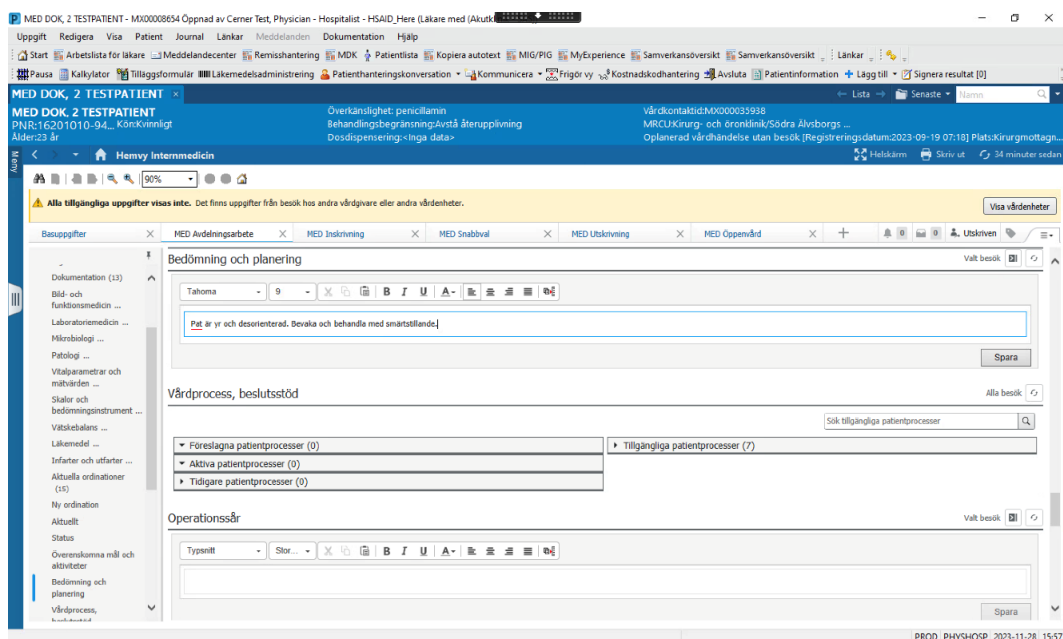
MED DOK, 2 TESTPATIENT - MX00008654 Öppnad av Cerner Test, Physician - Hospitalist - HSAID_Here (Läkare med (Akutk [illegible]

Uppgift Redigera Visa Patient Journal Länkar Meddelanden Dokumentation Hjälp

Start Arbetslista för läkare Meddelandecenter Remisshantering MDK Patientlista Kopiera autotext MIG/PIG MyExperience Samverkansöversikt Samverkansöversikt Länkar

Pausa Kalkylator Tilläggsformulär Läkemedelsadministrering Patienthanteringskonversation Kommunicera Frigör vy Kostnadskodhantering Avsluta Patientinformation Lägg till Signera resultat [0]

MED DOK, 2 TESTPATIENT ×

Lista Senaste Namn

MED DOK, 2 TESTPATIENT
PNR:16201010-94... Kön:Kvinnligt
Ålder:23 år

Överkänslighet: penicillamin
Behandlingsbegränsning:Avstå återupplivning
Dosdispensering:<Inga data>

Vårdkontaktid:MX000035938
MRCU:Kirurg- och öronklinik/Södra Älvsborgs ...
Oplanerad vårdhändelse utan besök [Registreringsdatum:2023-09-19 07:18] Plats:Kirurgmottagn...

Meny

Hemvy Internmedicin

Helskärm Skriv ut 34 minuter sedan

90%

Alla tillgängliga uppgifter visas inte. Det finns uppgifter från besök hos andra vårdgivare eller andra vårdenheter.

Visa vårdenheter

Basuppgifter | MED Avdelningsarbete | MED Inskrivning | MED Snabbval | MED Utskrivning | MED Öppenvård

0 0 Utskriven

Dokumentation (13)
Bild- och funktionsmedicin ...
Laboratoriemedicin ...
Mikrobiologi ...
Patologi ...
Vitalparametrar och mätvärden ...
Skalor och bedömningsinstrument ...
Vätskebalans ...
Läkemedel ...
Infarter och utfarter ...
Aktuella ordinationer (15)
Ny ordination
Aktuellt
Status
Överenskomna mål och aktiviteter
Bedömning och planering
Vårdprocess, beslutsstöd

Bedömning och planering

Valt besök

Tahoma 9

Pat är yr och desorienterad. Bevaka och behandla med smärtstillande.

Spara

Vårdprocess, beslutsstöd

Alla besök

Sök tillgängliga patientprocesser

Föreslagna patientprocesser (0)
Aktiva patientprocesser (0)
Tidigare patientprocesser (0)

Tillgängliga patientprocesser (7)

Operationssår

Valt besök

Typsnitt Stor...

Spara

PROD PHYSHOSP 2023-11-28 15:57